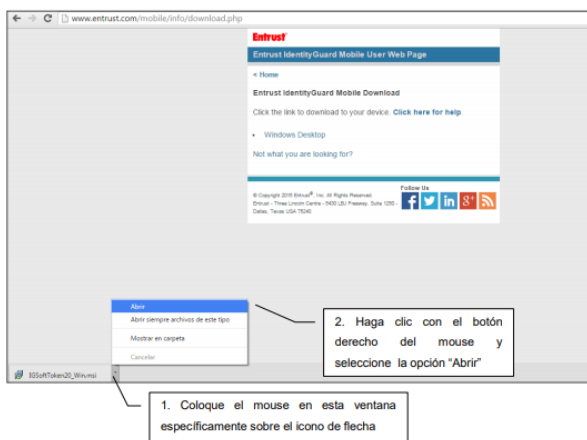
www.entrust.com/mobile/info/download.php

Entrust

Entrust IdentityGuard Mobile User Web Page

< Home

Entrust IdentityGuard Mobile Download

Click the link to download to your device. Click here for help.

• Windows Desktop

Not what you are looking for?

© Copyright 2016 Entrust®, Inc. All Rights Reserved. Entrust - Three Lincoln Centre - 5430 LBJ Freeway, Suite 1250 - Dallas, Texas USA 75240

Follow Us

Abrir
Abrir siempre archivos de este tipo
Mostrar en carpeta
Cancelar

IGSoftToken20_Win.msi

2. Haga clic con el botón derecho del mouse y seleccione la opción "Abrir"

1. Coloque el mouse en esta ventana específicamente sobre el icono de flecha